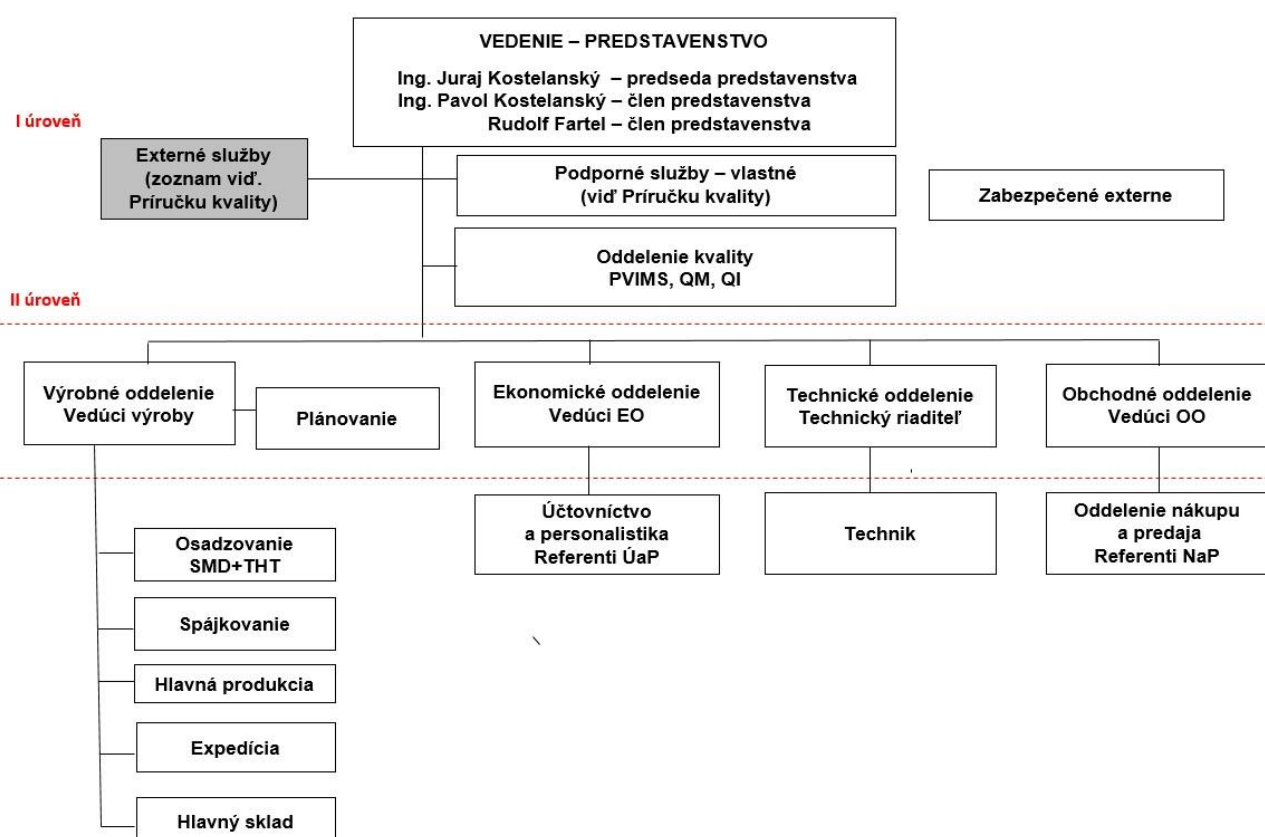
VEDENIE – PREDSTAVENSTVO

Ing. Juraj Kostelanský – predseda predstavenstva
Ing. Pavol Kostelanský – člen predstavenstva
Rudolf Fartel – člen predstavenstva

I úroveň

Externé služby (zoznam viď. Príručku kvality)

Podporné služby – vlastné (viď Príručku kvality)

Zabezpečené externe

Oddelenie kvality
PVIMS, QM, QI

II úroveň

Výrobné oddelenie
Vedúci výroby

Plánovanie

Ekonomické oddelenie
Vedúci EO

Technické oddelenie
Technický riaditeľ

Obchodné oddelenie
Vedúci OO

Účtovníctvo a personalistika
Referenti ÚaP

Technik

Oddelenie nákupu a predaja
Referenti NaP

Osadzovanie
SMD+THT

Spájkovanie

Hlavná produkcia

Expedícia

Hlavný sklad